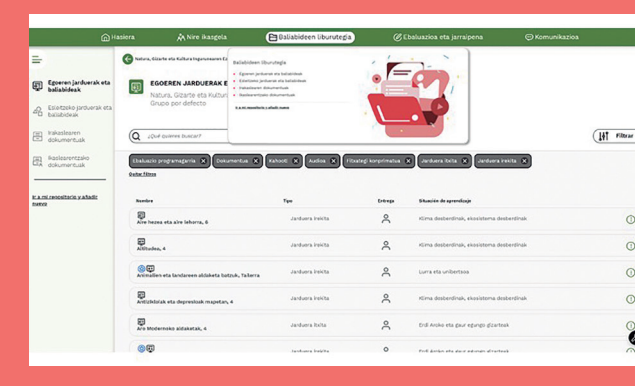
Hasiera | Nire ikasgela | Baliabideen liburutegia | Ebaluazioa eta jarraipena | Komunikazioa

Natura, Gizarte eta Kultura Ingurunearen Ez

Egoeren jarduerak eta baliabideak

Eskaitzeko jarduerak eta baliabideak

Irakasleen dokumentuak

Ikasleentzako dokumentuak

Ir a mi repositorio y añadir nuevo

EGOEREN JARDUERAK E

Natura, Gizarte eta Kultura

Grupo por defecto

Baliabideen liburutegia

Egoeren jarduerak eta baliabideak

Eskaitzeko jarduerak eta baliabideak

Irakasleen dokumentuak

Ikasleentzako dokumentuak

Ir a mi repositorio y añadir nuevo

¿Qué quieres buscar?

Filtrar

Ebaluazio programagarria | Dokumentua | Kahoot! | Audioa | Fitxategi konprimatua | Jarduera itxia | Jarduera irekia

Quitar filtros

| Nombre | Tipo | Entrega | Situación de aprendizaje |
|---|---|---|---|
| Aire hezea eta aire lehorra, 6 | Jarduera irekia | | Klima desberdinak, ekosistema desberdinak |
| Altitudea, 4 | Jarduera irekia | | Klima desberdinak, ekosistema desberdinak |
| Animalien eta landareen abiaketa batzuk, Takerra | Jarduera irekia | | Lurra eta unibertsoa |
| Antizikloiak eta depresioak mapetan, 4 | Jarduera irekia | | Klima desberdinak, ekosistema desberdinak |
| Aro Modernoko aldaketak, 4 | Jarduera itxia | | Erdi Aroko eta gaur egungo gizarteak |
| | Jarduera irekia | | Erdi Aroko eta gaur egungo gizarteak |